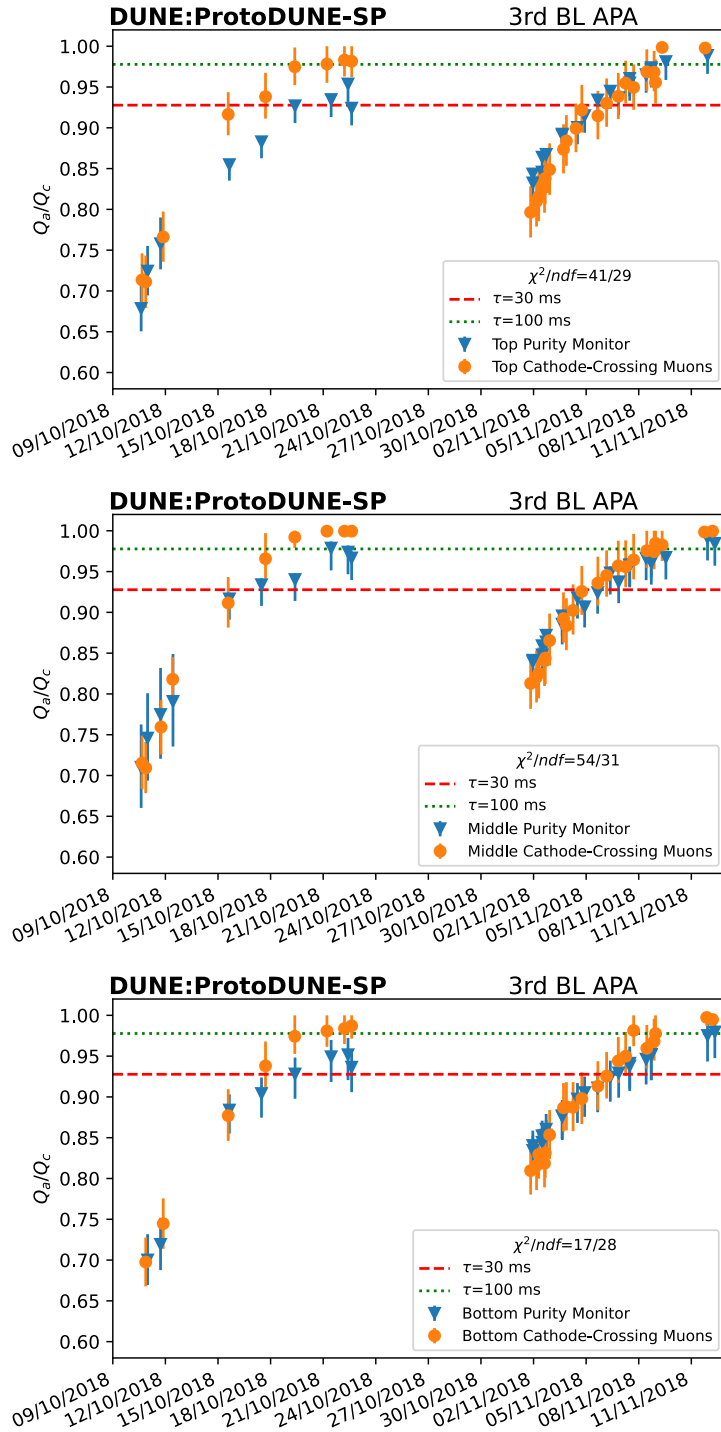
DUNE:ProtoDUNE-SP 3rd BL APA

$Q_a/Q_c$

1.00
0.95
0.90
0.85
0.80
0.75
0.70
0.65
0.60

$\chi^2/ndf$=41/29
$\tau$=30 ms
$\tau$=100 ms
Top Purity Monitor
Top Cathode-Crossing Muons

09/10/2018 12/10/2018 15/10/2018 18/10/2018 21/10/2018 24/10/2018 27/10/2018 30/10/2018 02/11/2018 05/11/2018 08/11/2018 11/11/2018

DUNE:ProtoDUNE-SP 3rd BL APA

$Q_a/Q_c$

1.00
0.95
0.90
0.85
0.80
0.75
0.70
0.65
0.60

$\chi^2/ndf$=54/31
$\tau$=30 ms
$\tau$=100 ms
Middle Purity Monitor
Middle Cathode-Crossing Muons

09/10/2018 12/10/2018 15/10/2018 18/10/2018 21/10/2018 24/10/2018 27/10/2018 30/10/2018 02/11/2018 05/11/2018 08/11/2018 11/11/2018

DUNE:ProtoDUNE-SP 3rd BL APA

$Q_a/Q_c$

1.00
0.95
0.90
0.85
0.80
0.75
0.70
0.65
0.60

$\chi^2/ndf$=17/28
$\tau$=30 ms
$\tau$=100 ms
Bottom Purity Monitor
Bottom Cathode-Crossing Muons

09/10/2018 12/10/2018 15/10/2018 18/10/2018 21/10/2018 24/10/2018 27/10/2018 30/10/2018 02/11/2018 05/11/2018 08/11/2018 11/11/2018